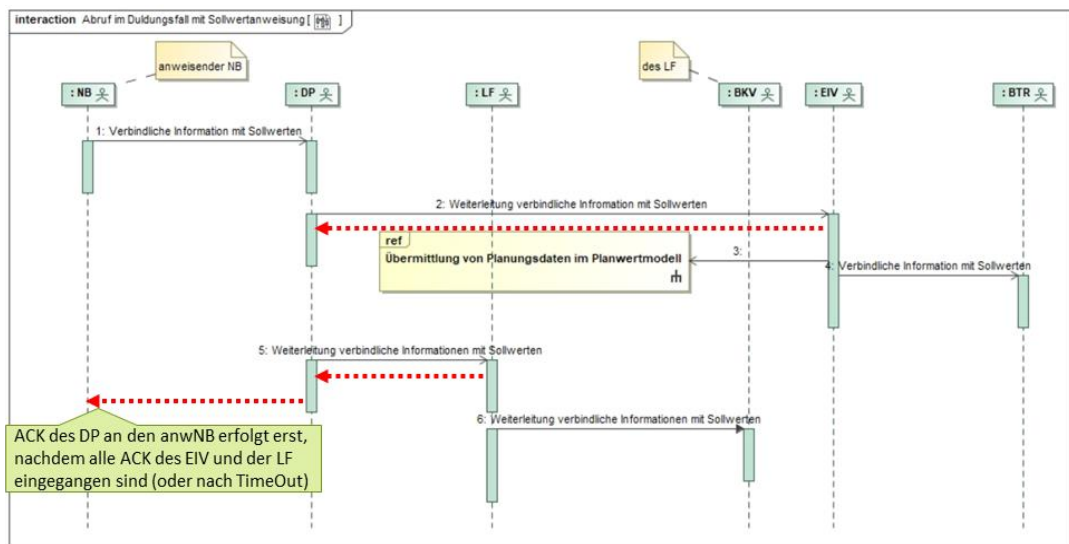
interaction Abruf im Duldungsfall mit Sollwertanweisung [ ]

anweisender NB

des LF

: NB

: DP

: LF

: BKV

: EIV

: BTR

1: Verbindliche Information mit Sollwerten

2: Weiterleitung verbindliche Infromation mit Sollwerten

ref

Übermittlung von Planungsdaten im Planwertmodell

3:

4: Verbindliche Information mit Sollwerten

5: Weiterleitung verbindliche Informationen mit Sollwerten

6: Weiterleitung verbindliche Informationen mit Sollwerten

ACK des DP an den anwNB erfolgt erst, nachdem alle ACK des EIV und der LF eingegangen sind (oder nach TimeOut)